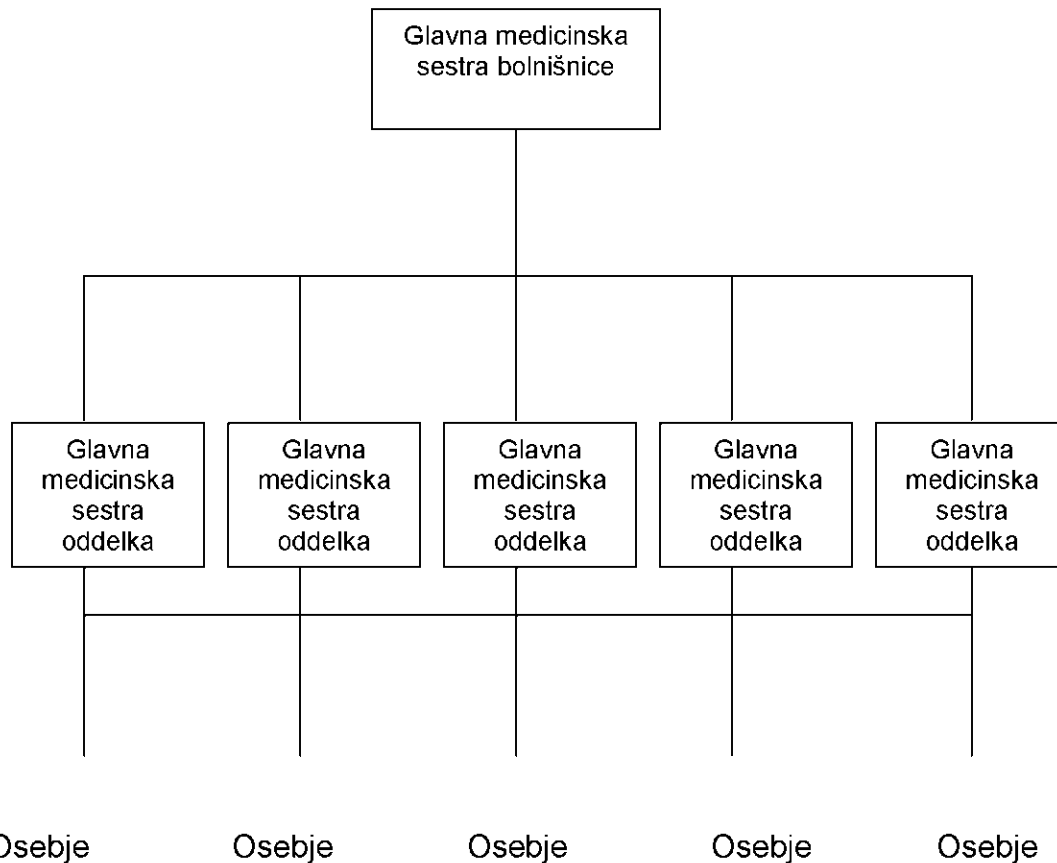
Glavna medicinska sestra bolnišnice

Glavna medicinska sestra oddelka

Glavna medicinska sestra oddelka

Glavna medicinska sestra oddelka

Glavna medicinska sestra oddelka

Glavna medicinska sestra oddelka

Osebje

Osebje

Osebje

Osebje

Osebje